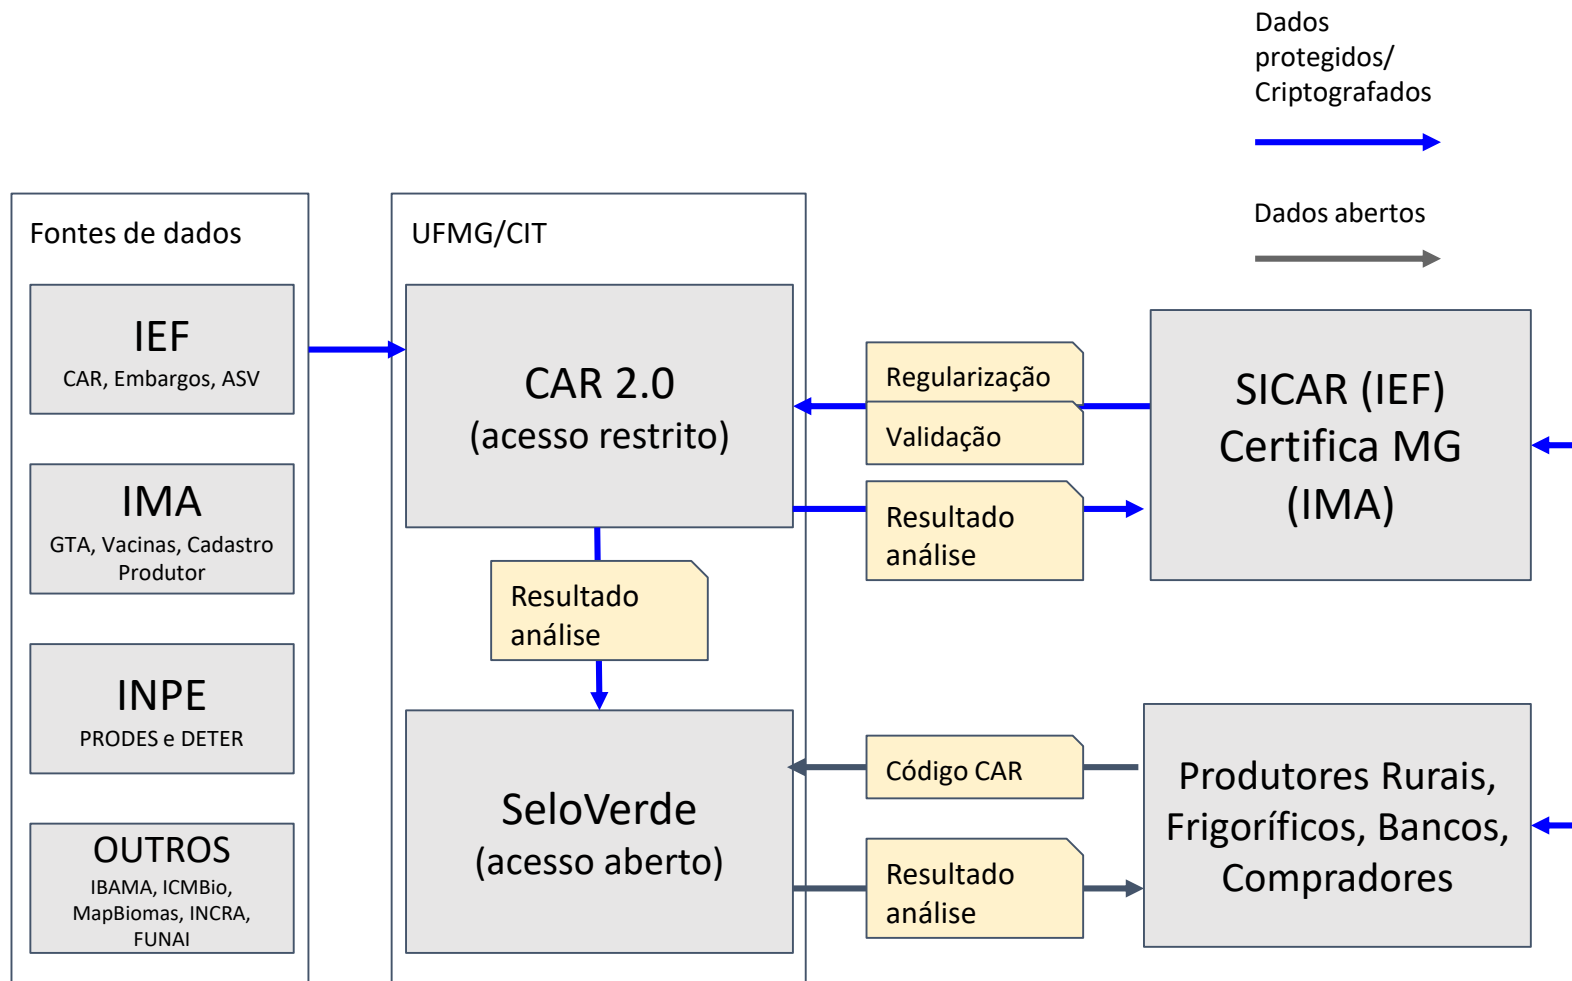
Dados protegidos/ Criptografados

Dados abertos

Fontes de dados

IEF
CAR, Embargos, ASV

IMA
GTA, Vacinas, Cadastro Produtor

INPE
PRODES e DETER

OUTROS
IBAMA, ICMBio, MapBiomas, INCRA, FUNAI

UFMG/CIT

CAR 2.0
(acesso restrito)

Resultado análise

SeloVerde
(acesso aberto)

Regularização

Validação

Resultado análise

Código CAR

Resultado análise

SICAR (IEF)
Certifica MG
(IMA)

Produtores Rurais, Frigoríficos, Bancos, Compradores